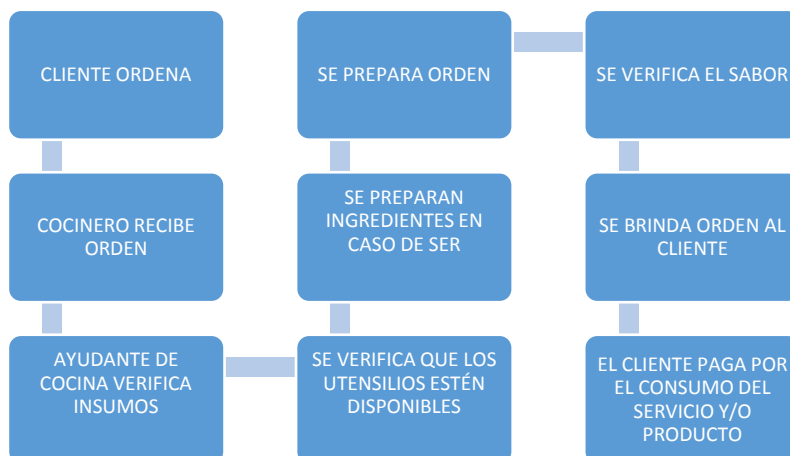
CLIENTE ORDENA

COCINERO RECIBE ORDEN

AYUDANTE DE COCINA VERIFICA INSUMOS

SE VERIFICA QUE LOS UTENSILIOS ESTÉN DISPONIBLES

SE PREPARAN INGREDIENTES EN CASO DE SER

SE PREPARA ORDEN

SE VERIFICA EL SABOR

SE BRINDA ORDEN AL CLIENTE

EL CLIENTE PAGA POR EL CONSUMO DEL SERVICIO Y/O PRODUCTO